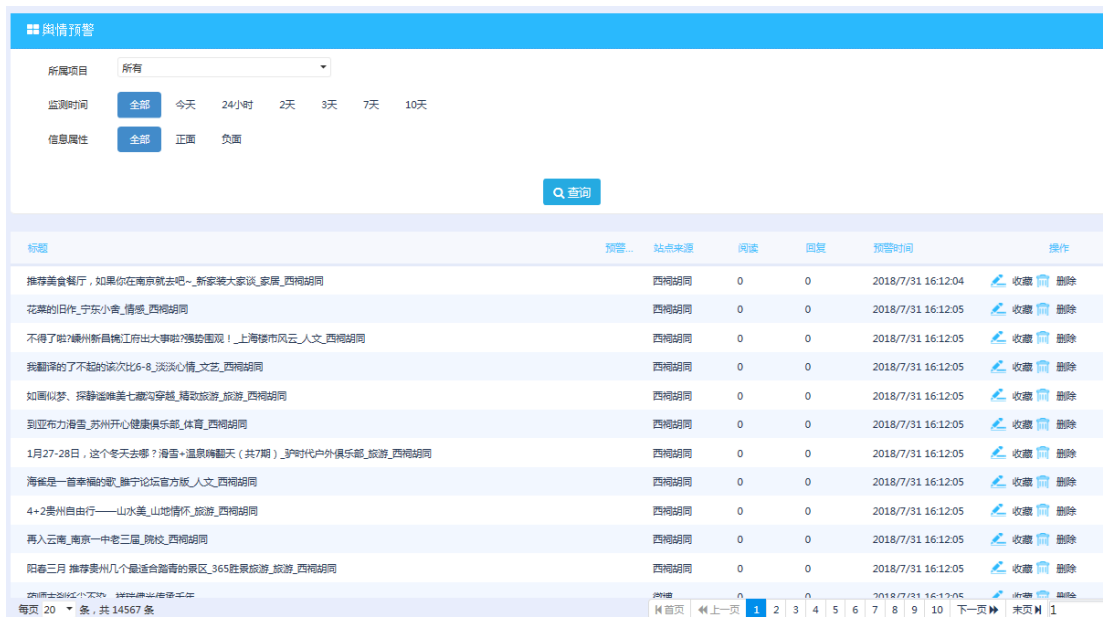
舆情预警

所属项目 所有

监测时间 全部 今天 24小时 2天 3天 7天 10天

信息属性 全部 正面 负面

查询

| 标题 | 预警... | 站点来源 | 阅读 | 回复 | 预警时间 | 操作 |
|---|---|---|---|---|---|---|
| 推荐美食餐厅，如果你在南京就去吧~_新家装大家谈_家居_西祠胡同 | | 西祠胡同 | 0 | 0 | 2018/7/31 16:12:04 | 收藏 删除 |
| 花菜的旧作_宁东小舍_情感_西祠胡同 | | 西祠胡同 | 0 | 0 | 2018/7/31 16:12:05 | 收藏 删除 |
| 不得了啦?嵊州新昌桃江府出大事啦?强势围观！_上海楼市风云_人文_西祠胡同 | | 西祠胡同 | 0 | 0 | 2018/7/31 16:12:05 | 收藏 删除 |
| 我翻译的了不起的谈次比6-8_淡淡心情_文艺_西祠胡同 | | 西祠胡同 | 0 | 0 | 2018/7/31 16:12:05 | 收藏 删除 |
| 如画似梦、探静谧唯美七藏沟穿越_精致旅游_旅游_西祠胡同 | | 西祠胡同 | 0 | 0 | 2018/7/31 16:12:05 | 收藏 删除 |
| 到亚布力滑雪_苏州开心健康俱乐部_体育_西祠胡同 | | 西祠胡同 | 0 | 0 | 2018/7/31 16:12:05 | 收藏 删除 |
| 1月27-28日，这个冬天去哪？滑雪+温泉嗨翻天（共7期）_驴时代户外俱乐部_旅游_西祠胡同 | | 西祠胡同 | 0 | 0 | 2018/7/31 16:12:05 | 收藏 删除 |
| 海雀是一首幸福的歌_睢宁论坛官方版_人文_西祠胡同 | | 西祠胡同 | 0 | 0 | 2018/7/31 16:12:05 | 收藏 删除 |
| 4+2贵州自由行——山水美_山地情怀_旅游_西祠胡同 | | 西祠胡同 | 0 | 0 | 2018/7/31 16:12:05 | 收藏 删除 |
| 再入云南_南京一中老三届_院校_西祠胡同 | | 西祠胡同 | 0 | 0 | 2018/7/31 16:12:05 | 收藏 删除 |
| 阳春三月 推荐贵州几个最适合踏青的景区_365胜景旅游_旅游_西祠胡同 | | 西祠胡同 | 0 | 0 | 2018/7/31 16:12:05 | 收藏 删除 |
| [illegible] | | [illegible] | 0 | 0 | 2018/7/31 16:12:05 | 收藏 删除 |

每页 20 条，共 14567 条

首页 上一页 1 2 3 4 5 6 7 8 9 10 下一页 末页 1